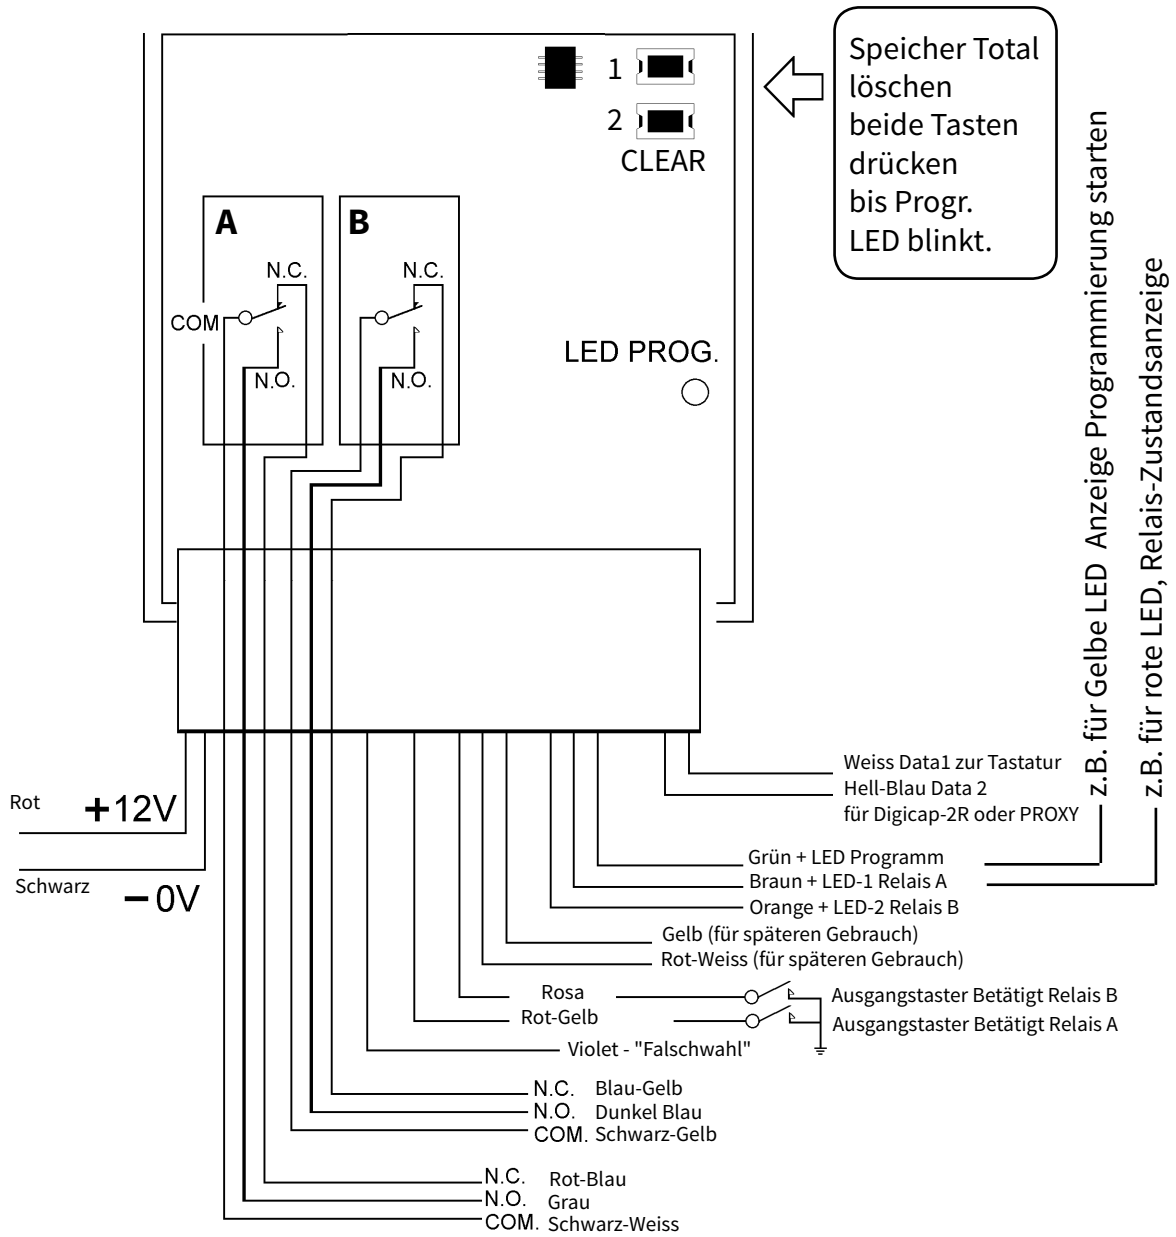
1
2
CLEAR

Speicher Total löschen beide Tasten drücken bis Progr. LED blinkt.

A
N.C.
COM
N.O.

B
N.C.
N.O.

LED PROG.

z.B. für Gelbe LED Anzeige Programmierung starten

z.B. für rote LED, Relais-Zustandsanzeige

Rot $+12V$

Schwarz $-0V$

Weiss Data1 zur Tastatur
Hell-Blau Data 2
für Digicap-2R oder PROXY
Grün + LED Programm
Braun + LED-1 Relais A
Orange + LED-2 Relais B
Gelb (für späteren Gebrauch)
Rot-Weiss (für späteren Gebrauch)
Rosa
Rot-Gelb
Ausgangstaster Betätigt Relais B
Ausgangstaster Betätigt Relais A
Violet - "Falschwahl"
N.C. Blau-Gelb
N.O. Dunkel Blau
COM. Schwarz-Gelb
N.C. Rot-Blau
N.O. Grau
COM. Schwarz-Weiss